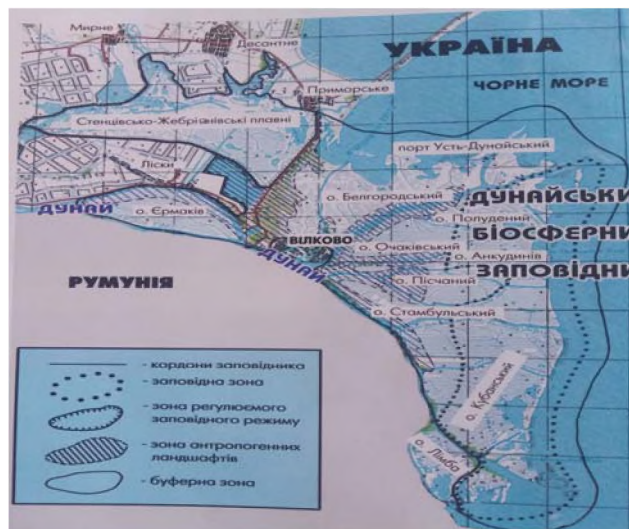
Мирне
Десантне
УКРАЇНА
ЧОРНЕ МОРЕ
Приморське
Стенцівсько-Жебріянівські плавні
порт Усть-Дунайський
Ліски
ДУНАЙ
о. Єрмаків
о. Белгородський
ДУНАЙСЬКИ
о. Полуденний
БІОСФЕРНИ
ВІЛКОВО
о. Очаківський
ДУНАЙ
о. Анкуднів
ЗАПОВІДНИ
РУМУНІЯ
о. Пісчаний
о. Стамбульський
- кордони заповідника
- заповідна зона
- зона регулюємого заповідного режиму
- зона антропогенних ландшафтів
- буферна зона
о. Кубанський
о. Либа